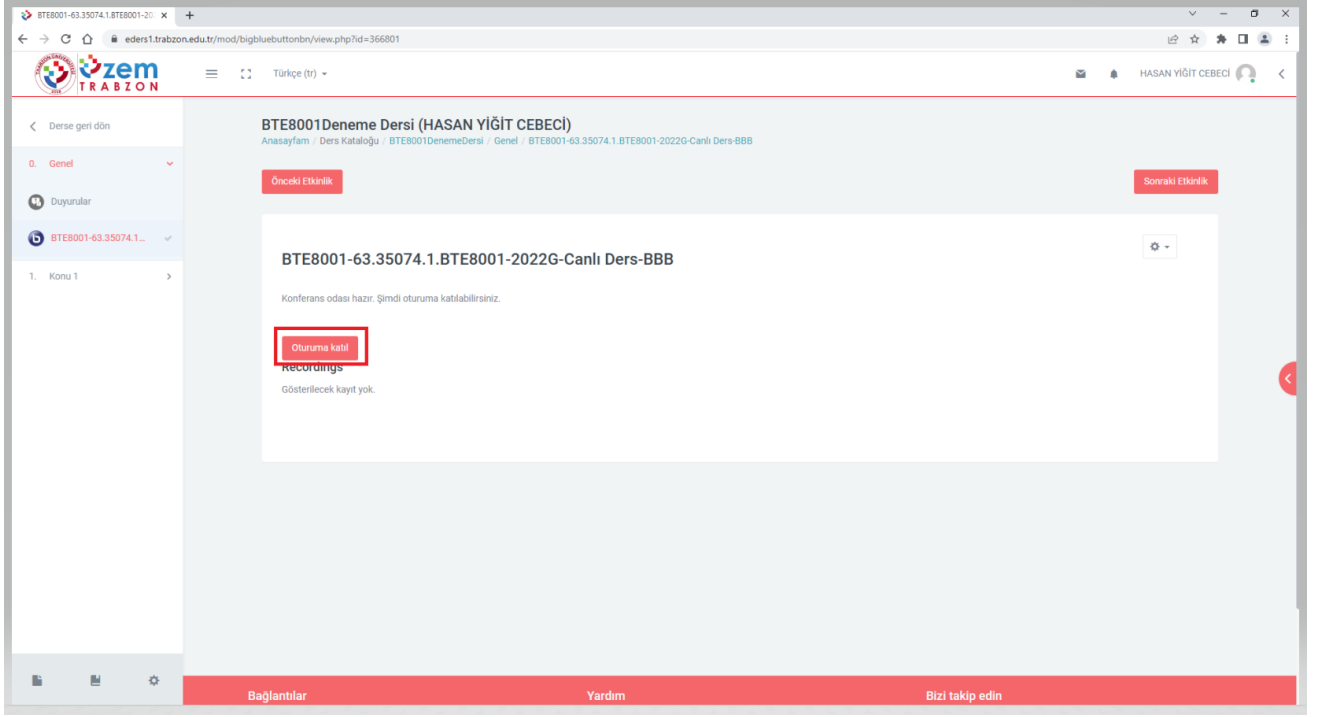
BTE8001-63.35074.1.BTE8001-20 ×

eders1.trabzon.edu.tr/mod/bigbluebuttonbn/view.php?id=366801

TRABZON ÜNİVERSİTESİ 2016
zem TRABZON

Türkçe (tr)

HASAN YİĞİT CEBECİ

Derse geri dön

0. Genel

Duyurular

BTE8001-63.35074.1...

1. Konu 1

BTE8001Deneme Dersi (HASAN YİĞİT CEBECİ)

Anasayfam / Ders Kataloğu / BTE8001DenemeDersi / Genel / BTE8001-63.35074.1.BTE8001-2022G-Canlı Ders-BBB

Önceki Etkinlik

Sonraki Etkinlik

BTE8001-63.35074.1.BTE8001-2022G-Canlı Ders-BBB

Konferans odası hazır. Şimdi oturuma katılabilirsiniz.

Oturuma katıl

Recordings

Gösterilecek kayıt yok.

Bağlantılar

Yardım

Bizi takip edin